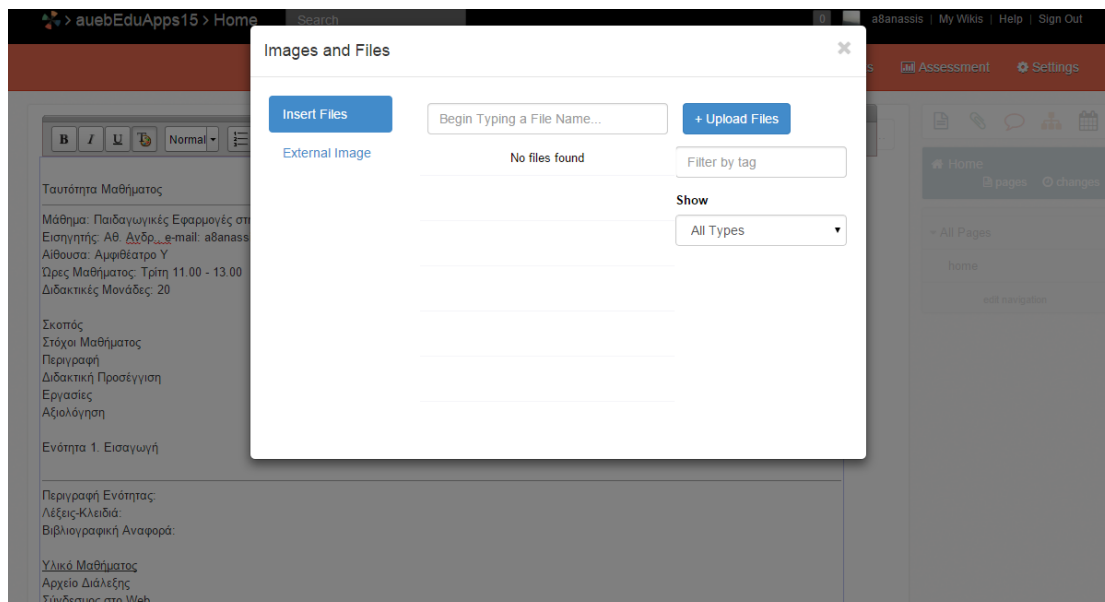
> auebEduApps15 > Home   Search

0   a8anassis | My Wikis | Help | Sign Out

s   Assessment   Settings

B I U   Normal

Ταυτότητα Μαθήματος

Μάθημα: Παιδαγωγικές Εφαρμογές στ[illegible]
Εισηγητής: Αθ. Ανδρ., e-mail: a8anass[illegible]
Αίθουσα: Αμφιθέατρο Υ
Ώρες Μαθήματος: Τρίτη 11.00 - 13.00
Διδακτικές Μονάδες: 20

Σκοπός
Στόχοι Μαθήματος
Περιγραφή
Διδακτική Προσέγγιση
Εργασίες
Αξιολόγηση

Ενότητα 1. Εισαγωγή

Περιγραφή Ενότητας:
Λέξεις-Κλειδιά:
Βιβλιογραφική Αναφορά:

Υλικό Μαθήματος
Αρχείο Διάλεξης
Σύνδεσμος στο Web

Images and Files

Insert Files
External Image

Begin Typing a File Name...
No files found

+ Upload Files
Filter by tag
Show
All Types

Home
pages   changes
All Pages
home
edit navigation